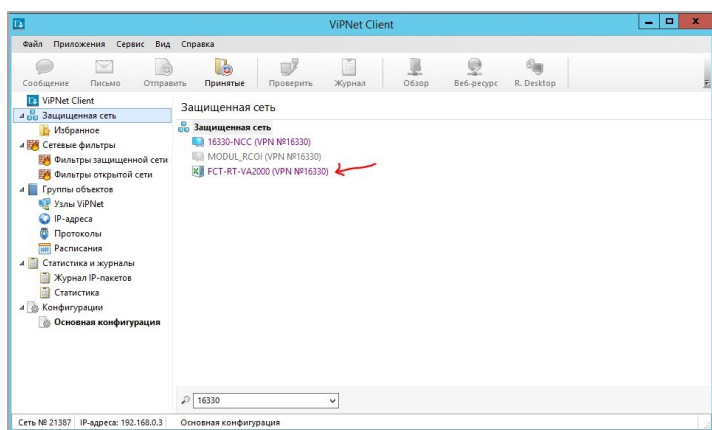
ViPNet Client

Файл Приложения Сервис Вид Справка

Сообщение Письмо Отправить Принятые Проверить Журнал Обзор Веб-ресурс R. Desktop

ViPNet Client
Защищенная сеть
Избранное
Сетевые фильтры
Фильтры защищенной сети
Фильтры открытой сети
Группы объектов
Узлы ViPNet
IP-адреса
Протоколы
Расписания
Статистика и журналы
Журнал IP-пакетов
Статистика
Конфигурации
Основная конфигурация

Защищенная сеть

Защищенная сеть
16330-NCC (VPN №16330)
MODUL_RCOI (VPN №16330)
FCT-RT-VA2000 (VPN №16330)

16330

Сеть № 21387 IP-адреса: 192.168.0.3 Основная конфигурация